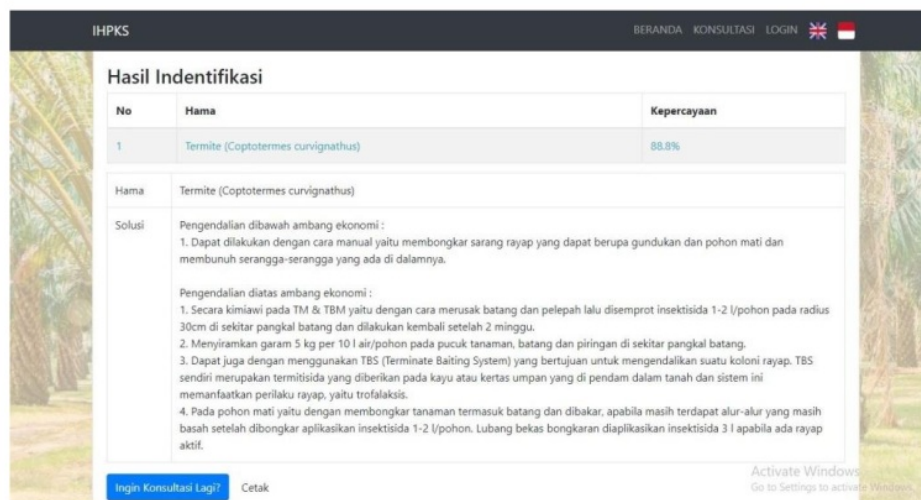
IHPKS

BERANDA KONSULTASI LOGIN

Hasil Indentifikasi

| No | Hama | Kepercayaan |
|---|---|---|
| 1 | Termite (Coptotermes curvignathus) | 88.8% |

| | |
|---|---|
| Hama | Termite (Coptotermes curvignathus) |
| Solusi | Pengendalian dibawah ambang ekonomi : 1. Dapat dilakukan dengan cara manual yaitu membongkar sarang rayap yang dapat berupa gundukan dan pohon mati dan membunuh serangga-serangga yang ada di dalamnya. Pengendalian diatas ambang ekonomi : 1. Secara kimiawi pada TM & TBM yaitu dengan cara merusak batang dan pelepah lalu disemprot insektisida 1-2 l/pohon pada radius 30cm di sekitar pangkal batang dan dilakukan kembali setelah 2 minggu. 2. Menyiramkan garam 5 kg per 10 l air/pohon pada pucuk tanaman, batang dan piringan di sekitar pangkal batang. 3. Dapat juga dengan menggunakan TBS (Terminate Baiting System) yang bertujuan untuk mengendalikan suatu koloni rayap. TBS sendiri merupakan termitisida yang diberikan pada kayu atau kertas umpan yang di pendam dalam tanah dan sistem ini memanfaatkan perilaku rayap, yaitu trofalaksis. 4. Pada pohon mati yaitu dengan membongkar tanaman termasuk batang dan dibakar, apabila masih terdapat alur-alur yang masih basah setelah dibongkar aplikasikan insektisida 1-2 l/pohon. Lubang bekas bongkaran diaplikasikan insektisida 3 l apabila ada rayap aktif. |

Ingin Konsultasi Lagi? Cetak

Activate Windows
Go to Settings to activate Windows.